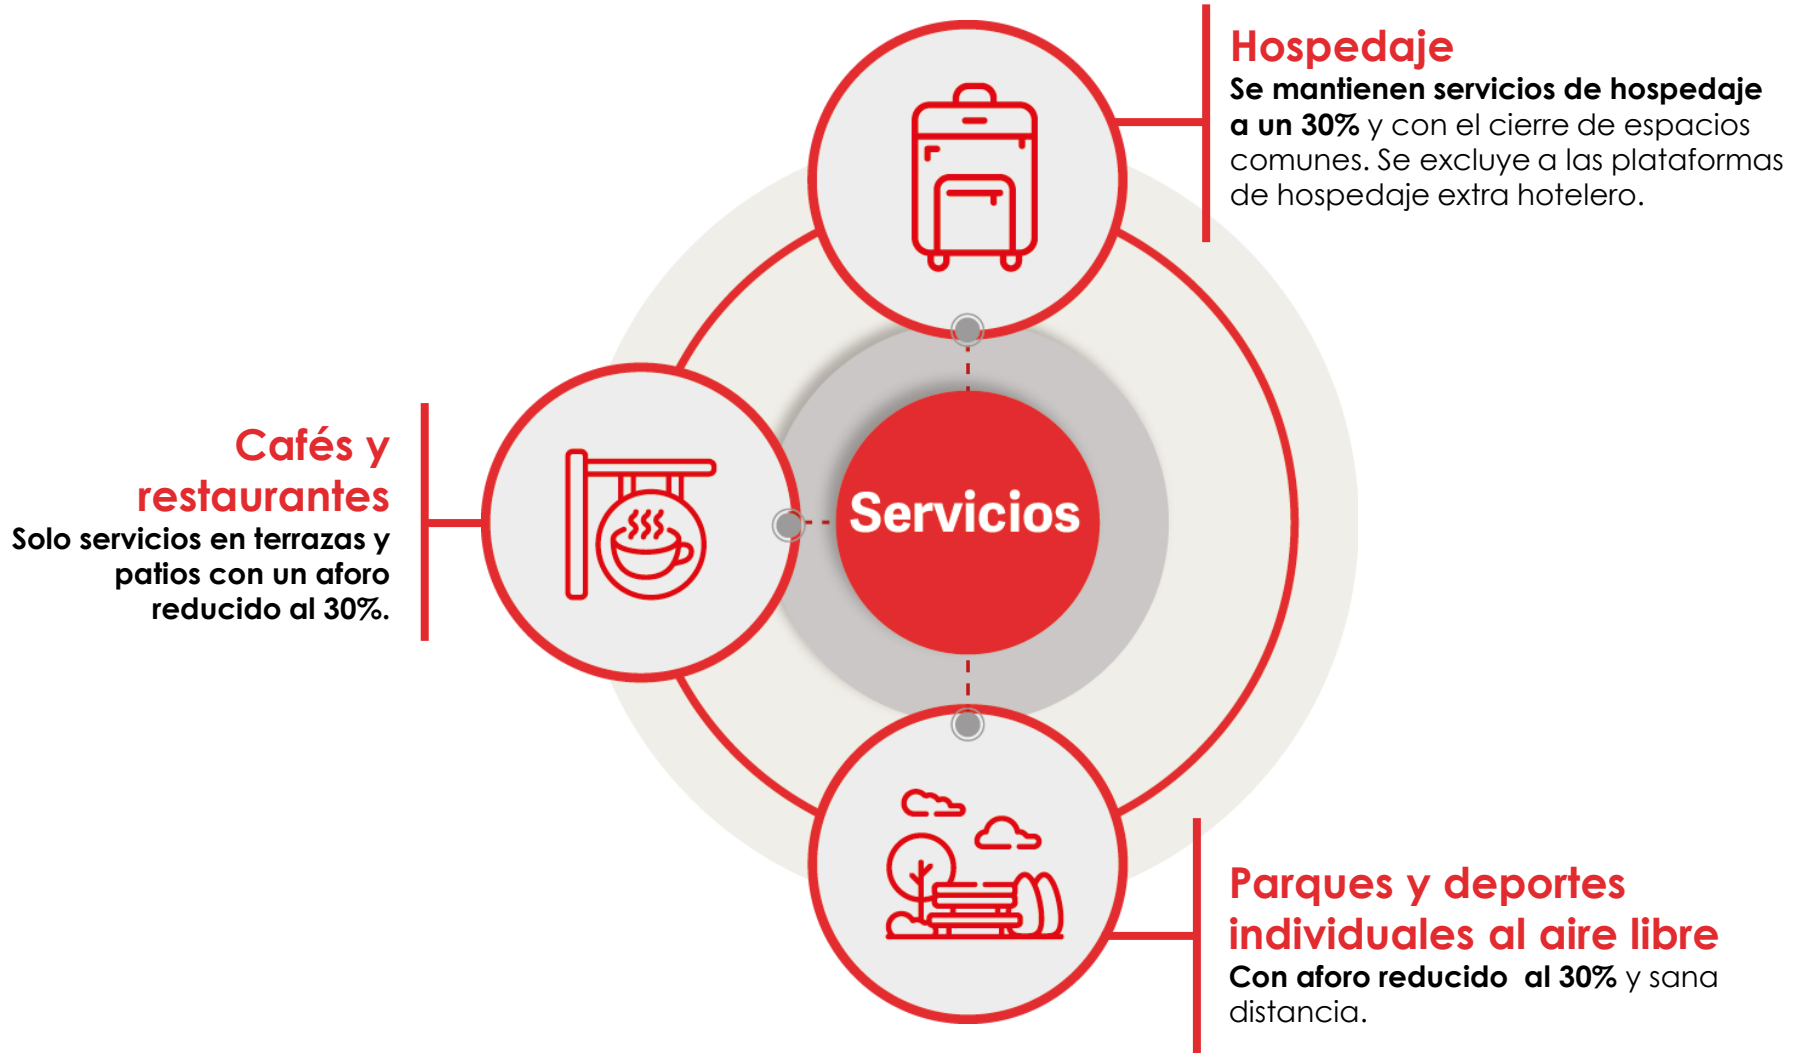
Hospedaje
Se mantienen servicios de hospedaje a un 30% y con el cierre de espacios comunes. Se excluye a las plataformas de hospedaje extra hotelero.

Cafés y restaurantes
Solo servicios en terrazas y patios con un aforo reducido al 30%.

Servicios

Parques y deportes individuales al aire libre
Con aforo reducido al 30% y sana distancia.